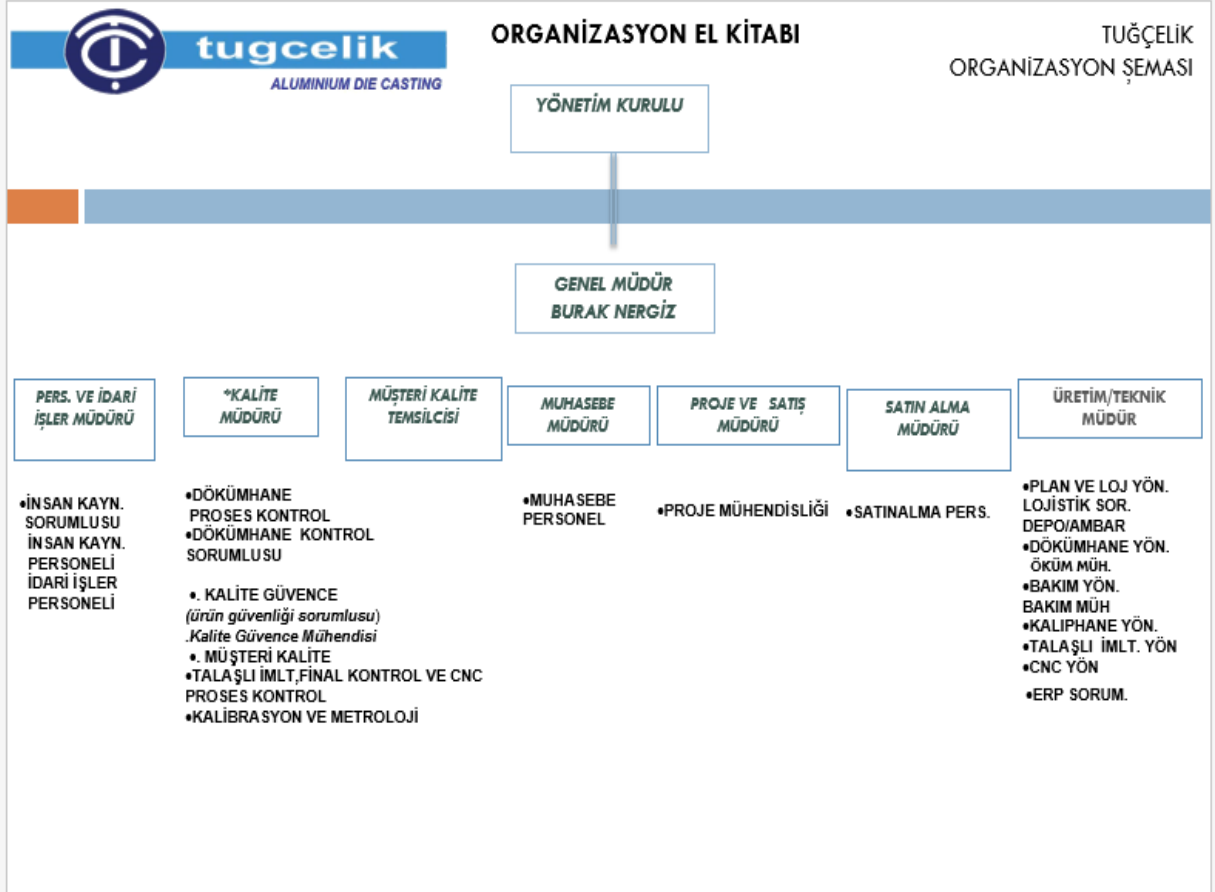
tugcelik
ALUMINIUM DIE CASTING

ORGANİZASYON EL KİTABI

TUĞÇELİK
ORGANİZASYON ŞEMASI

YÖNETİM KURULU

GENEL MÜDÜR
BURAK NERGİZ

PERS. VE İDARİ İŞLER MÜDÜRÜ

*KALİTE MÜDÜRÜ

MÜŞTERİ KALİTE TEMSİLCİSİ

MUHASEBE MÜDÜRÜ

PROJE VE SATIŞ MÜDÜRÜ

SATIN ALMA MÜDÜRÜ

ÜRETİM/TEKNİK MÜDÜR

•İNSAN KAYN. SORUMLUSU
İNSAN KAYN. PERSONELİ
İDARİ İŞLER PERSONELİ

•DÖKÜMHANE PROSES KONTROL
•DÖKÜMHANE KONTROL SORUMLUSU

•. KALİTE GÜVENCE
(ürün güvenliği sorumlusu)
.Kalite Güvence Mühendisi
•. MÜŞTERİ KALİTE
•TALAŞLI İMLT,FİNAL KONTROL VE CNC PROSES KONTROL
•KALİBRASYON VE METROLOJİ

•MUHASEBE PERSONEL

•PROJE MÜHENDİSLİĞİ

•SATINALMA PERS.

•PLAN VE LOJ YÖN.
LOJİSTİK SOR.
DEPO/AMBAR
•DÖKÜMHANE YÖN.
ÖKÜM MÜH.
•BAKIM YÖN.
BAKIM MÜH
•KALIPHANE YÖN.
•TALAŞLI İMLT. YÖN
•CNC YÖN
•ERP SORUM.